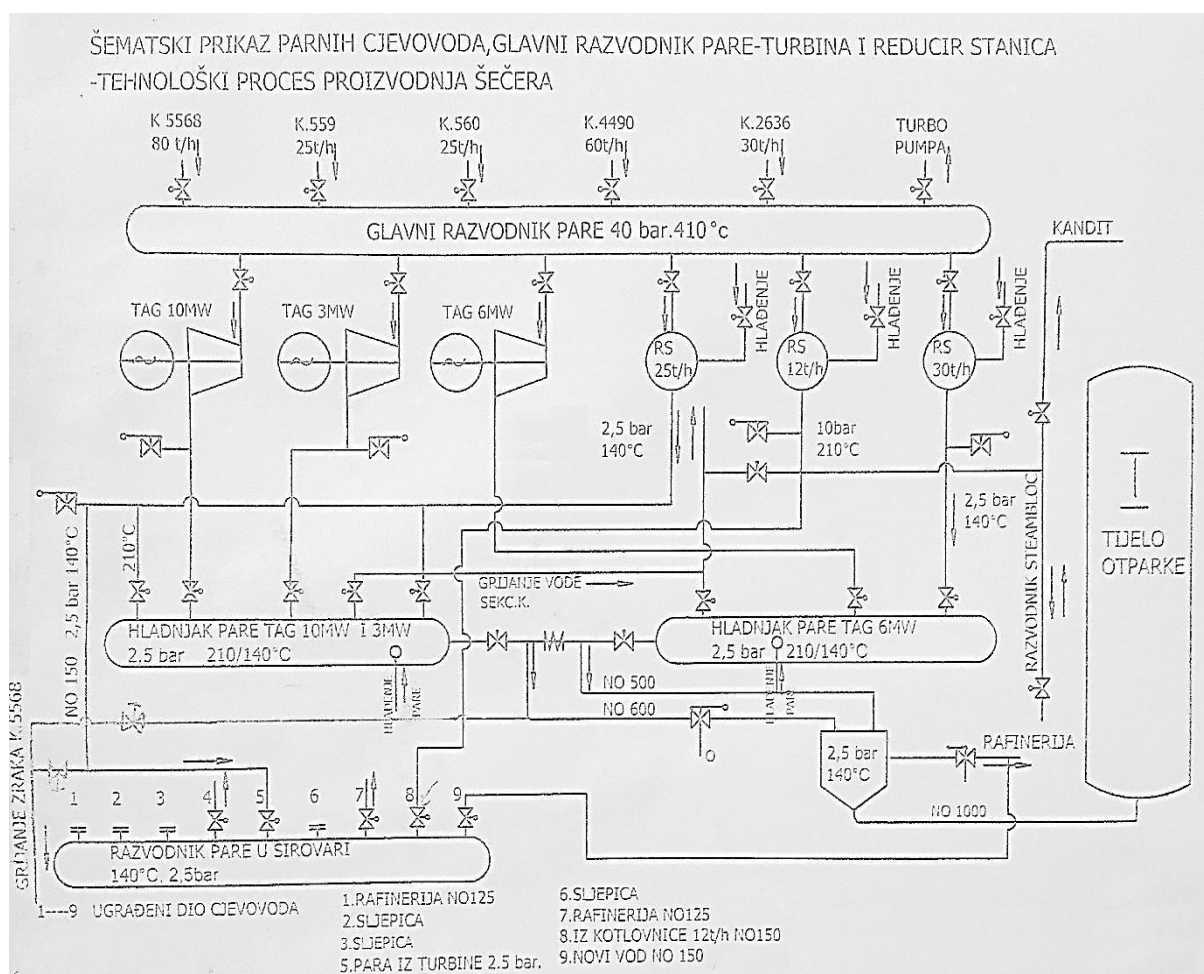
ŠEMATSKI PRIKAZ PARNIH CJEVOVODA,GLAVNI RAZVODNIK PARE-TURBINA I REDUCIR STANICA -TEHNOLOŠKI PROCES PROIZVODNJA ŠEĆERA

K 5568 80 t/h
K.559 25t/h
K.560 25t/h
K.4490 60t/h
K.2636 30t/h
TURBO PUMPA

GLAVNI RAZVODNIK PARE 40 bar.410 °c

KANDIT

TAG 10MW
TAG 3MW
TAG 6MW

RS 25t/h
HLAĐENJE
RS 12t/h
HLAĐENJE
RS 30t/h
HLAĐENJE

2,5 bar 140°C
10bar 210°C
2,5 bar 140°C

210°C
2,5 bar 140°C
NO 150

GRIJANJE VODE SEKC.K.

RAZVODNIK STEAMBLOC

TIJELO OTPARKE

HLADNJAK PARE TAG 10MW I 3MW
2,5 bar 210/140°C
HLAĐENJE PARE

HLADNJAK PARE TAG 6MW
2,5 bar 210/140°C
HLAĐENJE PARE

NO 500
NO 600

GRIJANJE ZRAKA K 5568

2,5 bar 140°C
RAFINERIJA
NO 1000

1 2 3 4 5 6 7 8 9

RAZVODNIK PARE U SIROVARI
140°C. 2,5bar

1----9 UGRAĐENI DIO CJEVOVODA

1.RAFINERIJA NO125
2.SLIJEPICA
3.SLIJEPICA
5.PARA IZ TURBINE 2.5 bar.

6.SLIJEPICA
7.RAFINERIJA NO125
8.IZ KOTLOVNICE 12t/h NO150
9.NOVI VOD NO 150